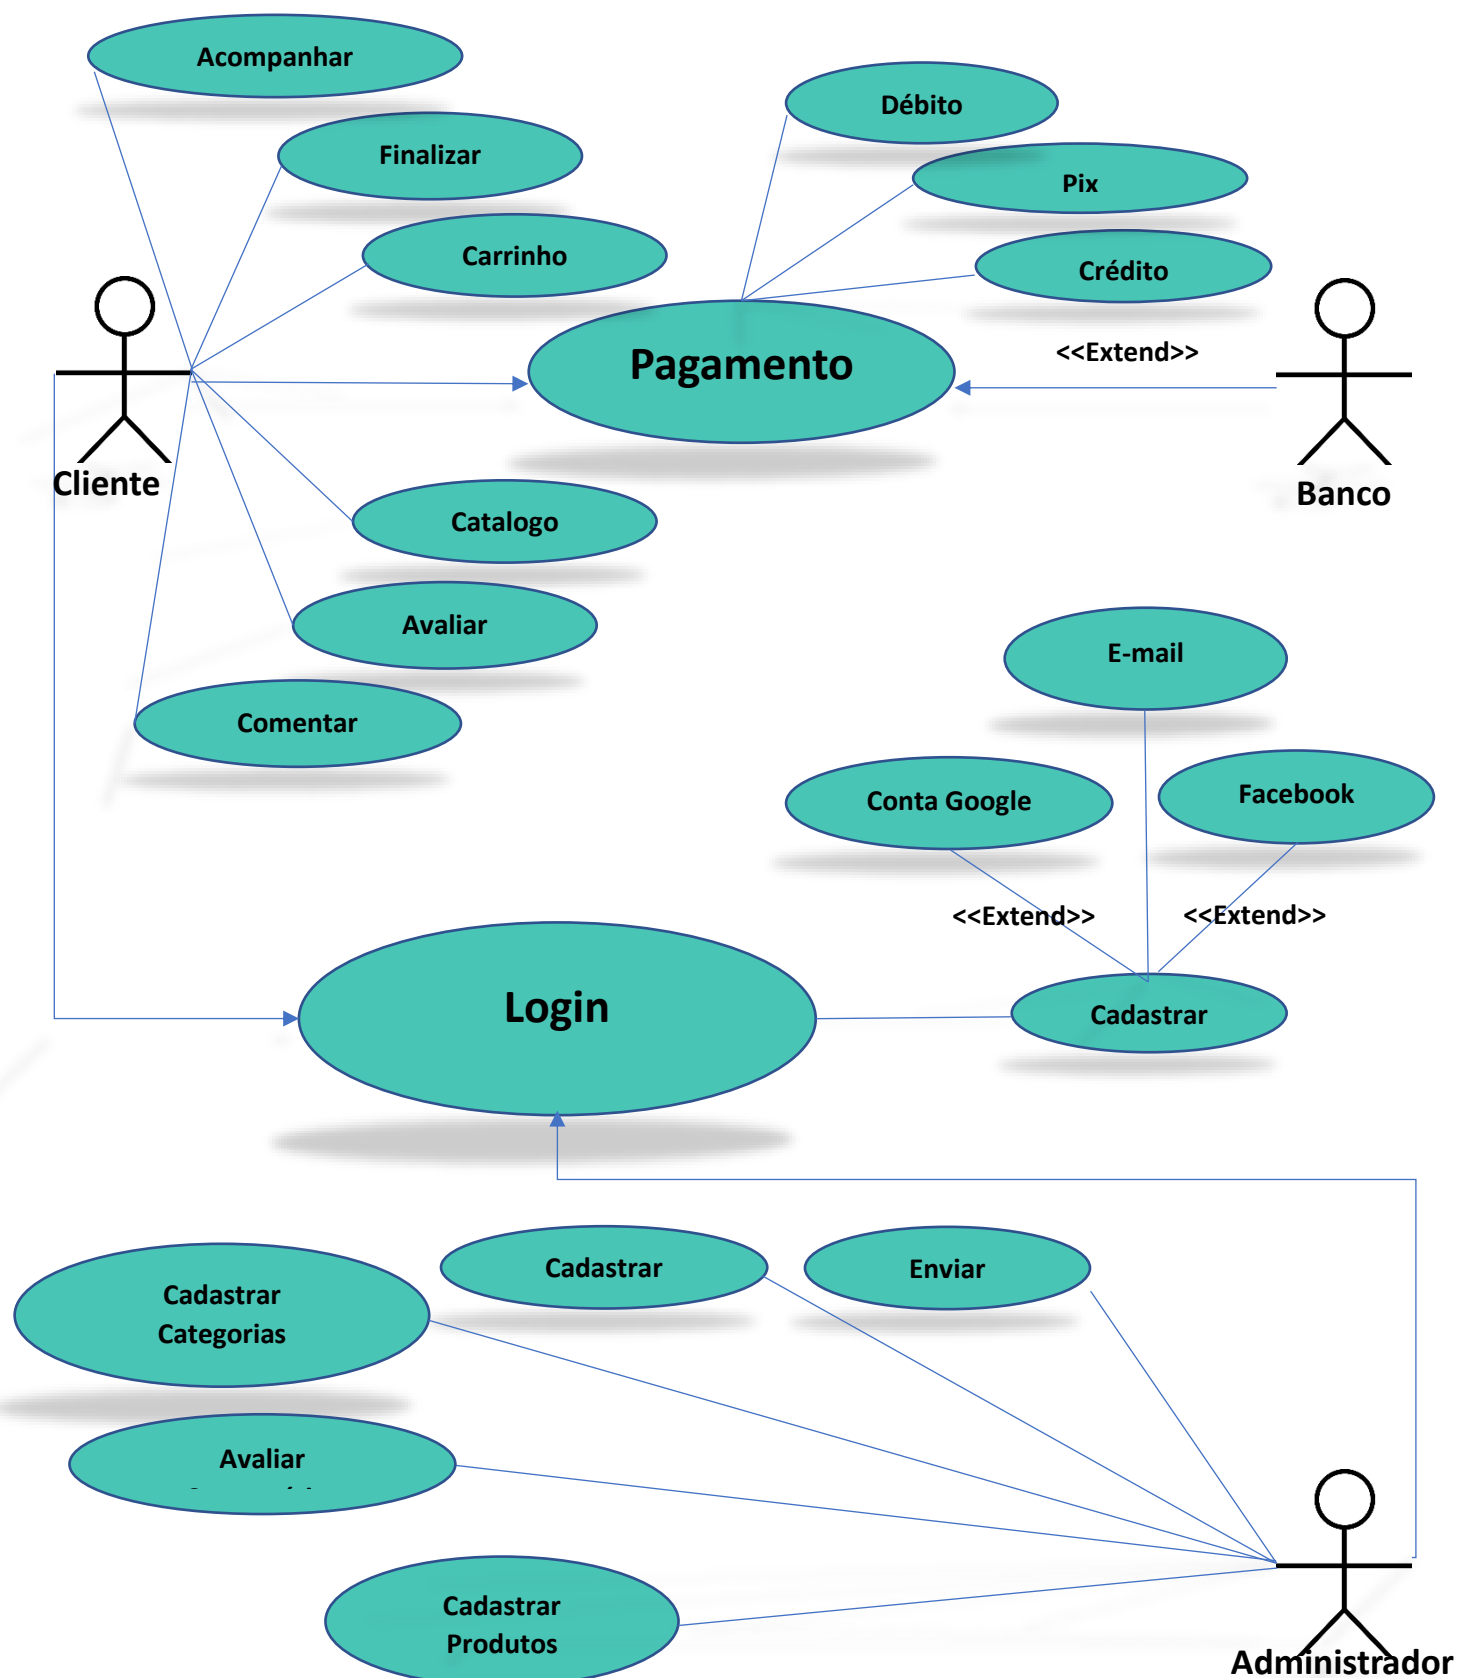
Acompanhar

Finalizar

Carrinho

Débito

Pix

Crédito

Pagamento

<<Extend>>

Cliente

Banco

Catalogo

Avaliar

Comentar

E-mail

Conta Google

Facebook

<<Extend>>

<<Extend>>

Login

Cadastrar

Cadastrar Categorias

Cadastrar

Enviar

Avaliar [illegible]

Cadastrar Produtos

Administrador